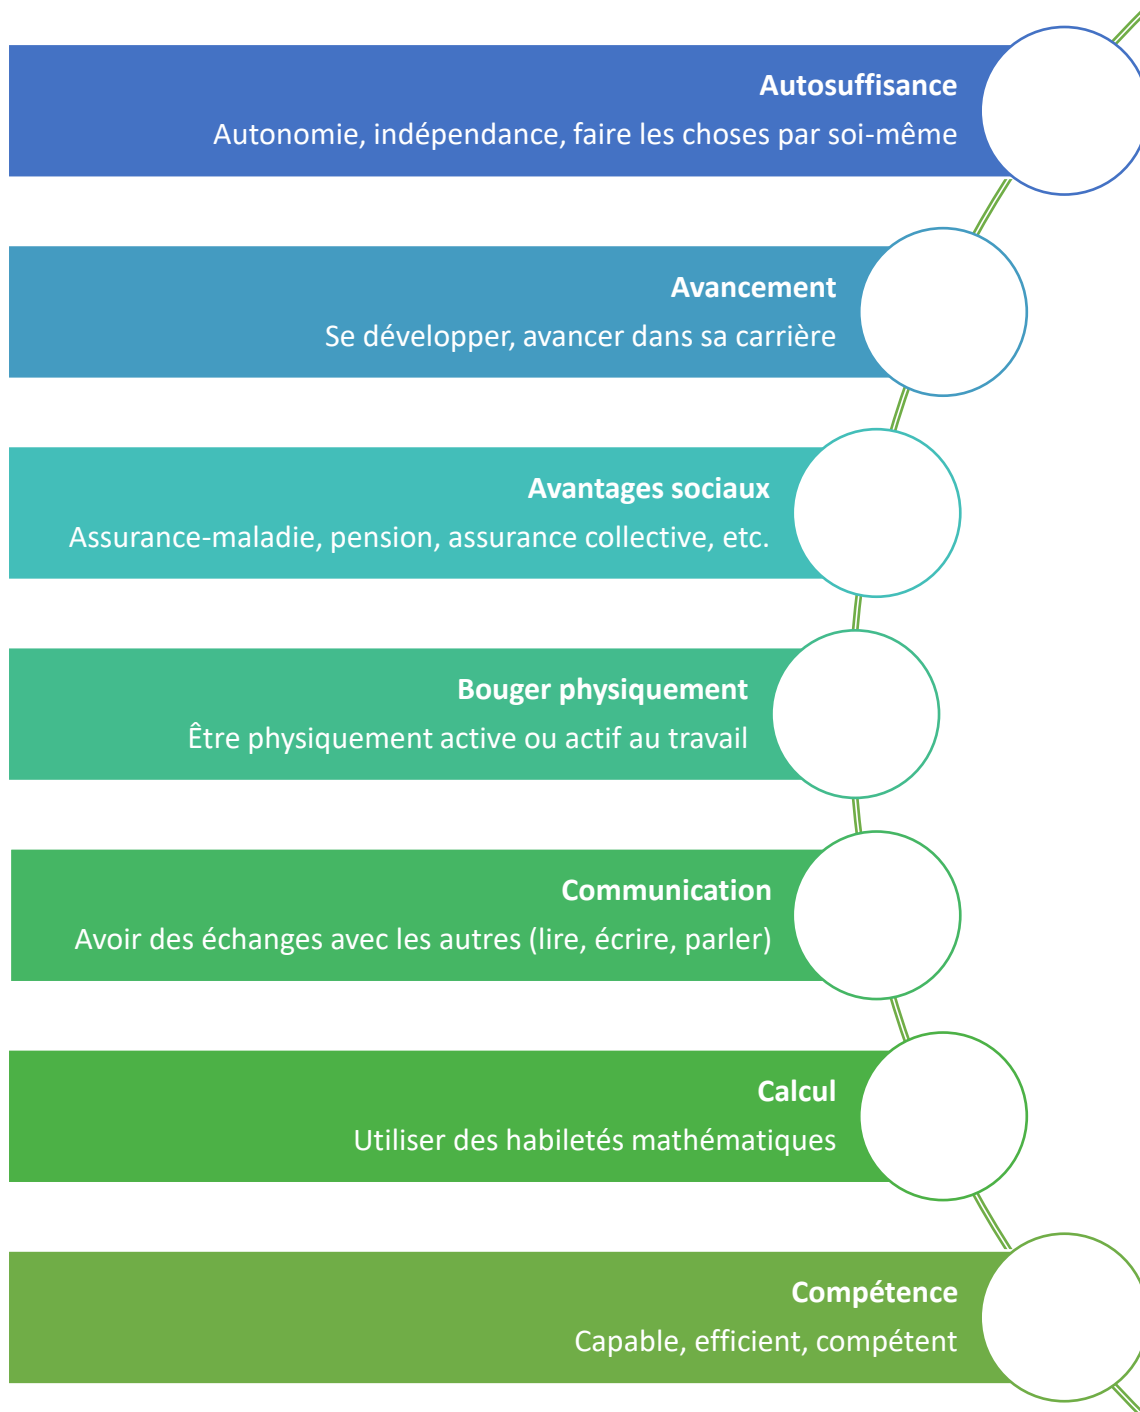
Autosuffisance
Autonomie, indépendance, faire les choses par soi-même

Avancement
Se développer, avancer dans sa carrière

Avantages sociaux
Assurance-maladie, pension, assurance collective, etc.

Bouger physiquement
Être physiquement active ou actif au travail

Communication
Avoir des échanges avec les autres (lire, écrire, parler)

Calcul
Utiliser des habiletés mathématiques

Compétence
Capable, efficient, compétent